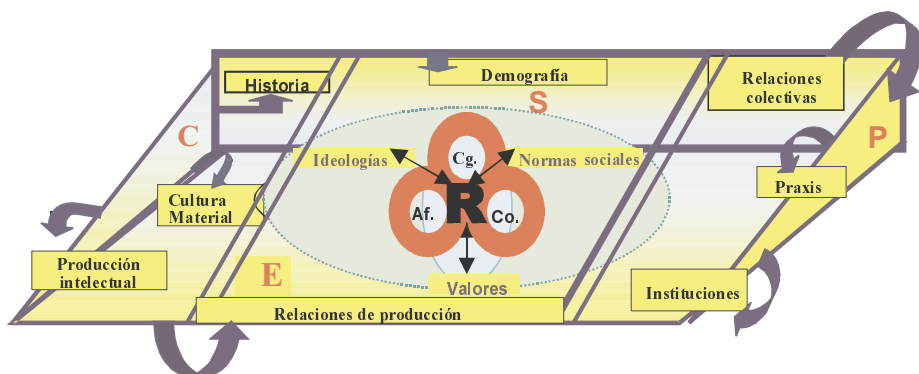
Historia

Demografía

Relaciones colectivas

S

C

P

Ideologías

Cg.

Normas sociales

Praxis

Cultura Material

Af.

R

Co.

Producción intelectual

E

Valores

Instituciones

Relaciones de producción